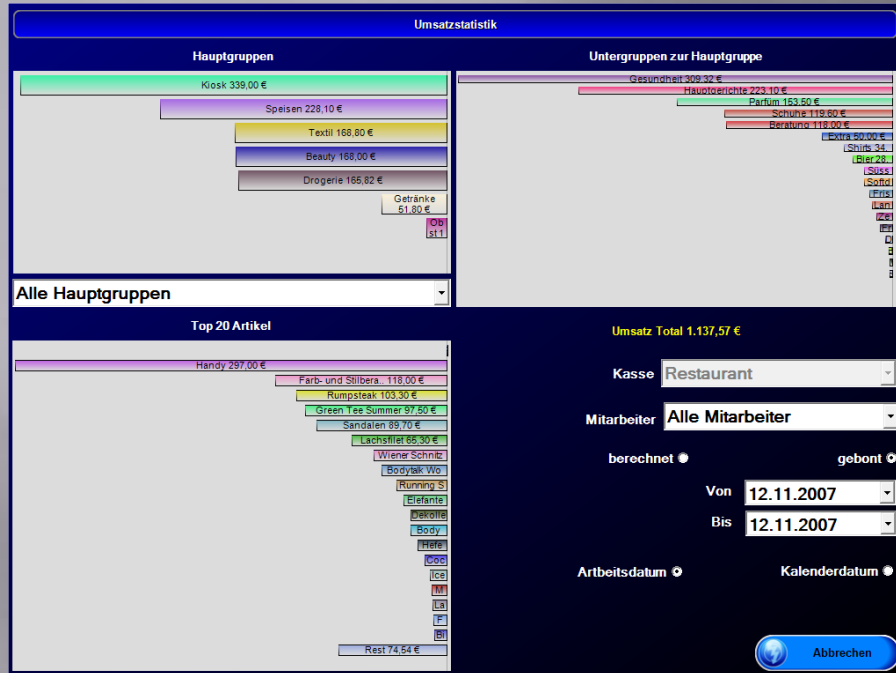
Umsatzstatistik

Hauptgruppen

Kiosk 339,00 €

Speisen 228,10 €

Textil 168,80 €

Beauty 168,00 €

Drogerie 165,82 €

Getränke 51,80 €

Obst 1

Alle Hauptgruppen

Untergruppen zur Hauptgruppe

Gesundheit 309,32 €

Hauptgerichte 223,10 €

Parfüm 153,50 €

Schuhe 119,60 €

Beratung 113,00 €

Extra 50,00 €

Shirts 34.

Bier 28.

Süss

Softd

Fris

Lan

Ze

Fr

D

Top 20 Artikel

Handy 297,00 €

Farb- und Stilbera.. 118,00 €

Rumpsteak 103,30 €

Green Tee Summer 97,50 €

Sandalen 89,70 €

Lachsfilet 65,30 €

Wiener Schnitz

Bodytalk Wo

Running S

Elefante

Dekolle

Body

Hefe

Coc

Ice

M

La

F

Bl

Rest 74,54 €

Umsatz Total 1.137,57 €

Kasse Restaurant

Mitarbeiter Alle Mitarbeiter

berechnet

gebont

Von 12.11.2007

Bis 12.11.2007

Artbeitsdatum

Kalenderdatum

Abbrechen